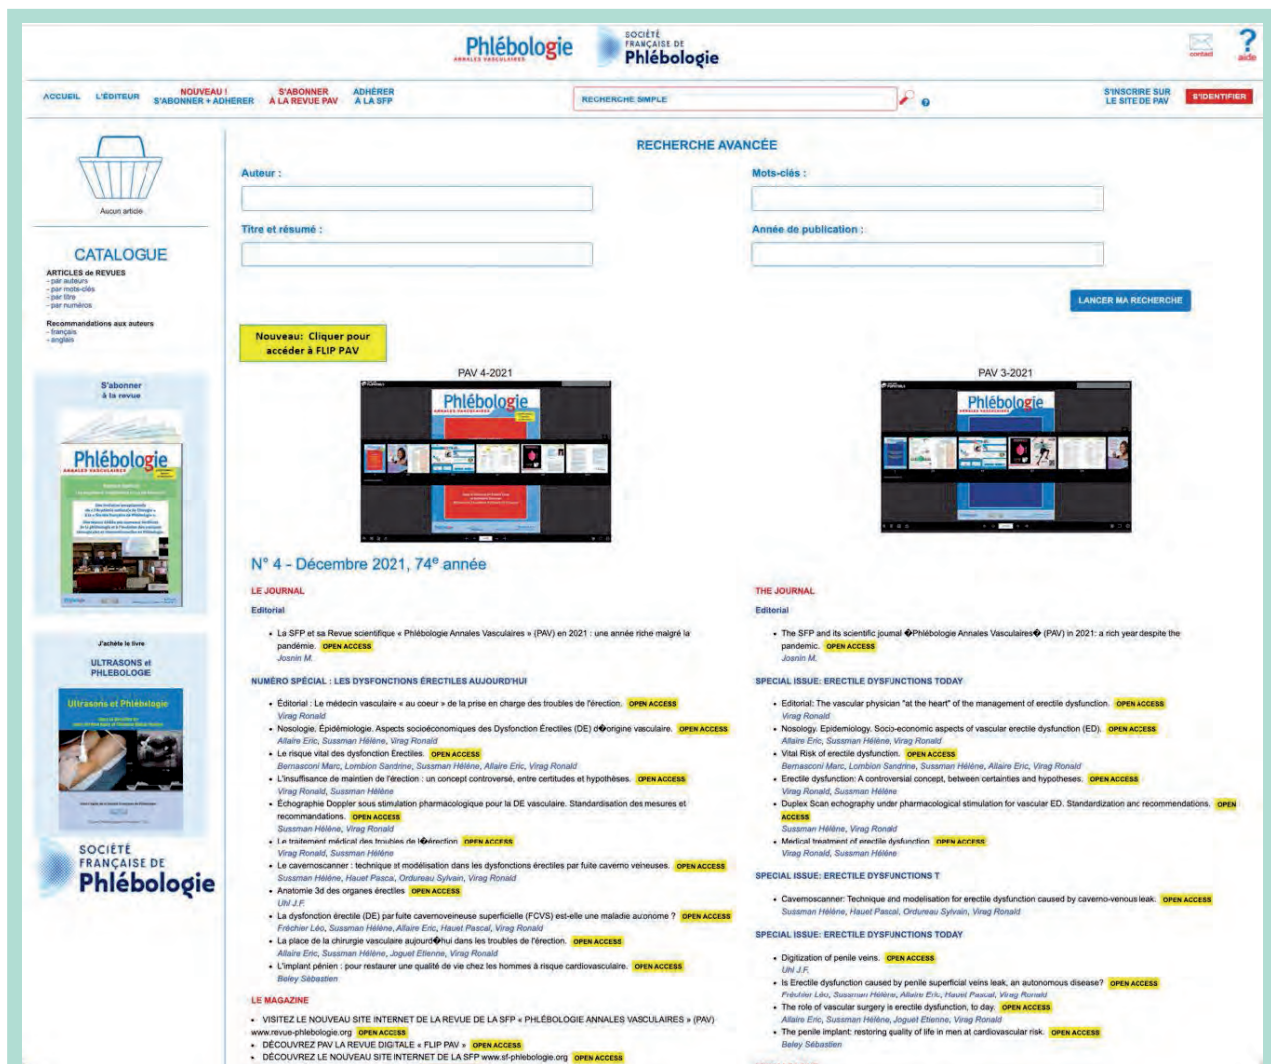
Phlébologie ANNALES VASCULAIRES

SOCIÉTÉ FRANÇAISE DE Phlébologie

contact

aide

ACCUEIL L'ÉDITEUR NOUVEAU ! S'ABONNER + ADHÉRER S'ABONNER À LA REVUE PAV ADHÉRER À LA SFP

RECHERCHE SIMPLE

S'INSCRIRE SUR LE SITE DE PAV S'IDENTIFIER

Aucun article

CATALOGUE

ARTICLES de REVUES
- par auteurs
- par mots-clés
- par titre
- par numéros

Recommandations aux auteurs
- français
- anglais

S'abonner à la revue

Phlébologie ANNALES VASCULAIRES

J'achète le livre

ULTRASONS et PHLEBOLOGIE

Ultrasons et Phlébologie

SOCIÉTÉ FRANÇAISE DE Phlébologie

RECHERCHE AVANCÉE

Auteur :

Mots-clés :

Titre et résumé :

Année de publication :

LANCER MA RECHERCHE

Nouveau: Cliquer pour accéder à FLIP PAV

PAV 4-2021

Phlébologie

PAV 3-2021

Phlébologie

N° 4 - Décembre 2021, 74e année

LE JOURNAL

Editorial

• La SFP et sa Revue scientifique « Phlébologie Annales Vasculaires » (PAV) en 2021 : une année riche malgré la pandémie. OPEN ACCESS
Josnin M.

NUMÉRO SPÉCIAL : LES DYSFONCTIONS ÉRECTILES AUJOURD'HUI

• Éditorial : Le médecin vasculaire « au coeur » de la prise en charge des troubles de l'érection. OPEN ACCESS
Virag Ronald
• Nosologie. Épidémiologie. Aspects socioéconomiques des Dysfonction Érectiles (DE) d�origine vasculaire. OPEN ACCESS
Allaire Eric, Sussman Hélène, Virag Ronald
• Le risque vital des dysfonction Érectiles. OPEN ACCESS
Bernasconi Marc, Lombion Sandrine, Sussman Hélène, Allaire Eric, Virag Ronald
• L'insuffisance de maintien de l'érection : un concept controversé, entre certitudes et hypothèses. OPEN ACCESS
Virag Ronald, Sussman Hélène
• Échographie Doppler sous stimulation pharmacologique pour la DE vasculaire. Standardisation des mesures et recommandations. OPEN ACCESS
Sussman Hélène, Virag Ronald
• Le traitement médical des troubles de l�érection OPEN ACCESS
Virag Ronald, Sussman Hélène
• Le cavernoscanner : technique et modélisation des dysfonctions érectiles par fuite caverno veineuses. OPEN ACCESS
Sussman Hélène, Hauet Pasca, Ordureau Sylvain, Virag Ronald
• Anatomie 3d des organes érectiles OPEN ACCESS
Uhl J.F.
• La dysfonction érectile (DE) par fuite cavernoveineuse superficielle (FCVS) est-elle une maladie auronome ? OPEN ACCESS
Fréchier Léo, Sussman Hélène, Allaire Eric, Hauet Pascal, Virag Ronald
• La place de la chirurgie vasculaire aujourd�hui dans les troubles de l'érection. OPEN ACCESS
Allaire Eric, Sussman Hélène, Joguet Etienne, Virag Ronald
• L'implant pénien : pour restaurer une qualité de vie chez les hommes à risque cardiovasculaire. OPEN ACCESS
Beley Sébastien

LE MAGAZINE

• VISITEZ LE NOUVEAU SITE INTERNET DE LA REVUE DE LA SFP « PHLÉBOLOGIE ANNALES VASCULAIRES » (PAV) www.revue-phlebologie.org OPEN ACCESS
• DÉCOUVREZ PAV LA REVUE DIGITALE « FLIP PAV » OPEN ACCESS
• DÉCOUVREZ LE NOUVEAU SITE INTERNET DE LA SFP www.sf-phlebologie.org OPEN ACCESS

THE JOURNAL

Editorial

• The SFP and its scientific journal �Phlébologie Annales Vasculaires� (PAV) in 2021: a rich year despite the pandemic. OPEN ACCESS
Josnin M.

SPECIAL ISSUE: ERECTILE DYSFUNCTIONS TODAY

• Editorial: The vascular physician "at the heart" of the management of erectile dysfunction. OPEN ACCESS
Virag Ronald
• Nosology. Epidemiology. Socio-economic aspects of vascular erectile dysfunction (ED). OPEN ACCESS
Allaire Eric, Sussman Hélène, Virag Ronald
• Vital Risk of erectile dysfunction. OPEN ACCESS
Bernasconi Marc, Lombion Sandrine, Sussman Hélène, Allaire Eric, Virag Ronald
• Erectile dysfunction: A controversial concept, between certainties and hypotheses. OPEN ACCESS
Virag Ronald, Sussman Hélène
• Duplex Scan echography under pharmacological stimulation for vascular ED. Standardization anc recommendations. OPEN ACCESS
Sussman Hélène, Virag Ronald
• Medical treatment of erectile dysfunction OPEN ACCESS
Virag Ronald, Sussman Hélène

SPECIAL ISSUE: ERECTILE DYSFUNCTIONS T

• Cavernoscanner: Technique and modelisation for erectile dysfunction caused by caverno-venous leak. OPEN ACCESS
Sussman Hélène, Hauet Pascal, Ordureau Sylvain, Virag Ronald

SPECIAL ISSUE: ERECTILE DYSFUNCTIONS TODAY

• Digitization of penile veins. OPEN ACCESS
Uhl J.F.
• Is Erectile dysfunction caused by penile superficial veins leak, an autonomous disease? OPEN ACCESS
Fréchier Léo, Sussman Hélène, Allaire Eric, Hauet Pascal, Virag Ronald
• The role of vascular surgery is erectile dysfunction, to day. OPEN ACCESS
Allaire Eric, Sussman Hélène, Joguet Etienne, Virag Ronald
• The penile implant: restoring quality of life in men at cardiovascular risk. OPEN ACCESS
Beley Sébastien